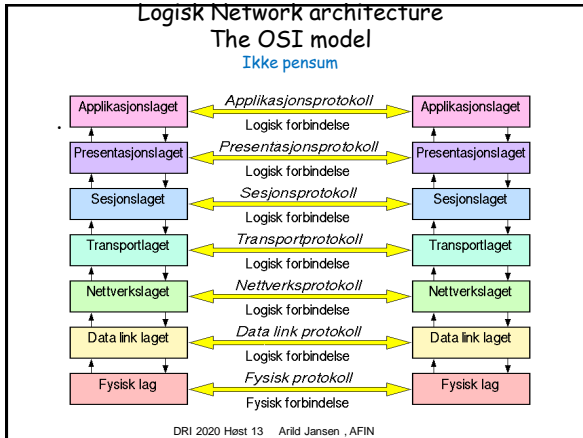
Logisk Network architecture
The OSI model
Ikke pensum

Applikasjonslaget — Applikasjonsprotokoll — Logisk forbindelse — Applikasjonslaget

Presentasjonslaget — Presentasjonsprotokoll — Logisk forbindelse — Presentasjonslaget

Sesjonslaget — Sesjonsprotokoll — Logisk forbindelse — Sesjonslaget

Transportlaget — Transportprotokoll — Logisk forbindelse — Transportlaget

Nettverkslaget — Nettverksprotokoll — Logisk forbindelse — Nettverkslaget

Data link laget — Data link protokoll — Logisk forbindelse — Data link laget

Fysisk lag — Fysisk protokoll — Fysisk forbindelse — Fysisk lag

DRI 2020 Høst 13 Arild Jansen , AFIN